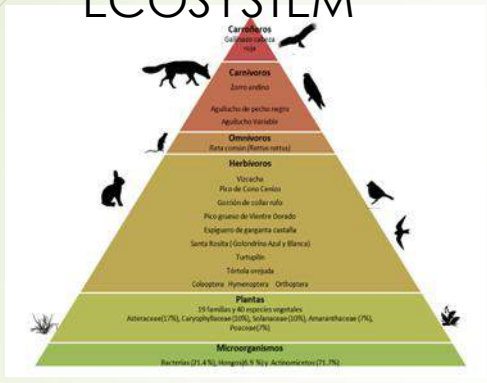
ECOSYSTEM

Carroñeros
Gallinazo cabeza roja

Carnívoros
Zorro andino

Aguilucho de pecho negro
Aguilucho Variable

Omnívoros
Rata común (Rattus rattus)

Herbívoros
Vizcacha
Pico de Cono Cenizo
Gorrión de collar rufo
Pico grueso de Vientre Dorado
Espiguero de garganta castaña
Santa Rosita (Golondrina Azul y Blanca)
Turtupilin
Tórtola orejuda
Coleoptera Hymenoptera Orthoptera

Plantas
19 familias y 40 especies vegetales
Asteraceae(17%), Caryophyllaceae (10%), Solanaceae(10%), Amaranthaceae (7%), Poaceae(7%)

Microorganismos
Bacterias (21.4 %), Hongos(6.9 %) y Actinomicetos (71.7%)